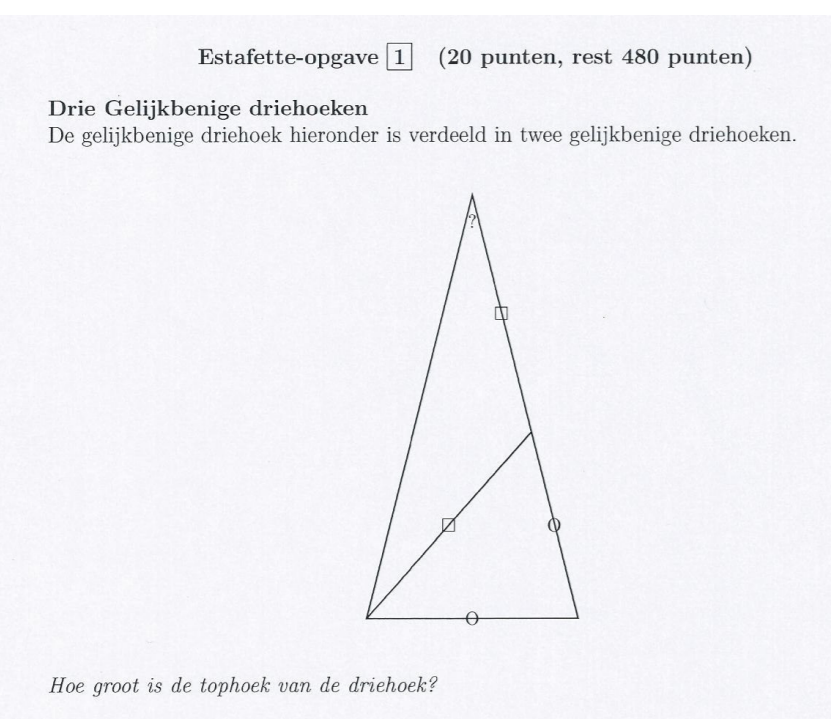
Estafette-opgave $\boxed{1}$ (20 punten, rest 480 punten)

**Drie Gelijkbenige driehoeken**
De gelijkbenige driehoek hieronder is verdeeld in twee gelijkbenige driehoeken.

?

*Hoe groot is de tophoek van de driehoek?*